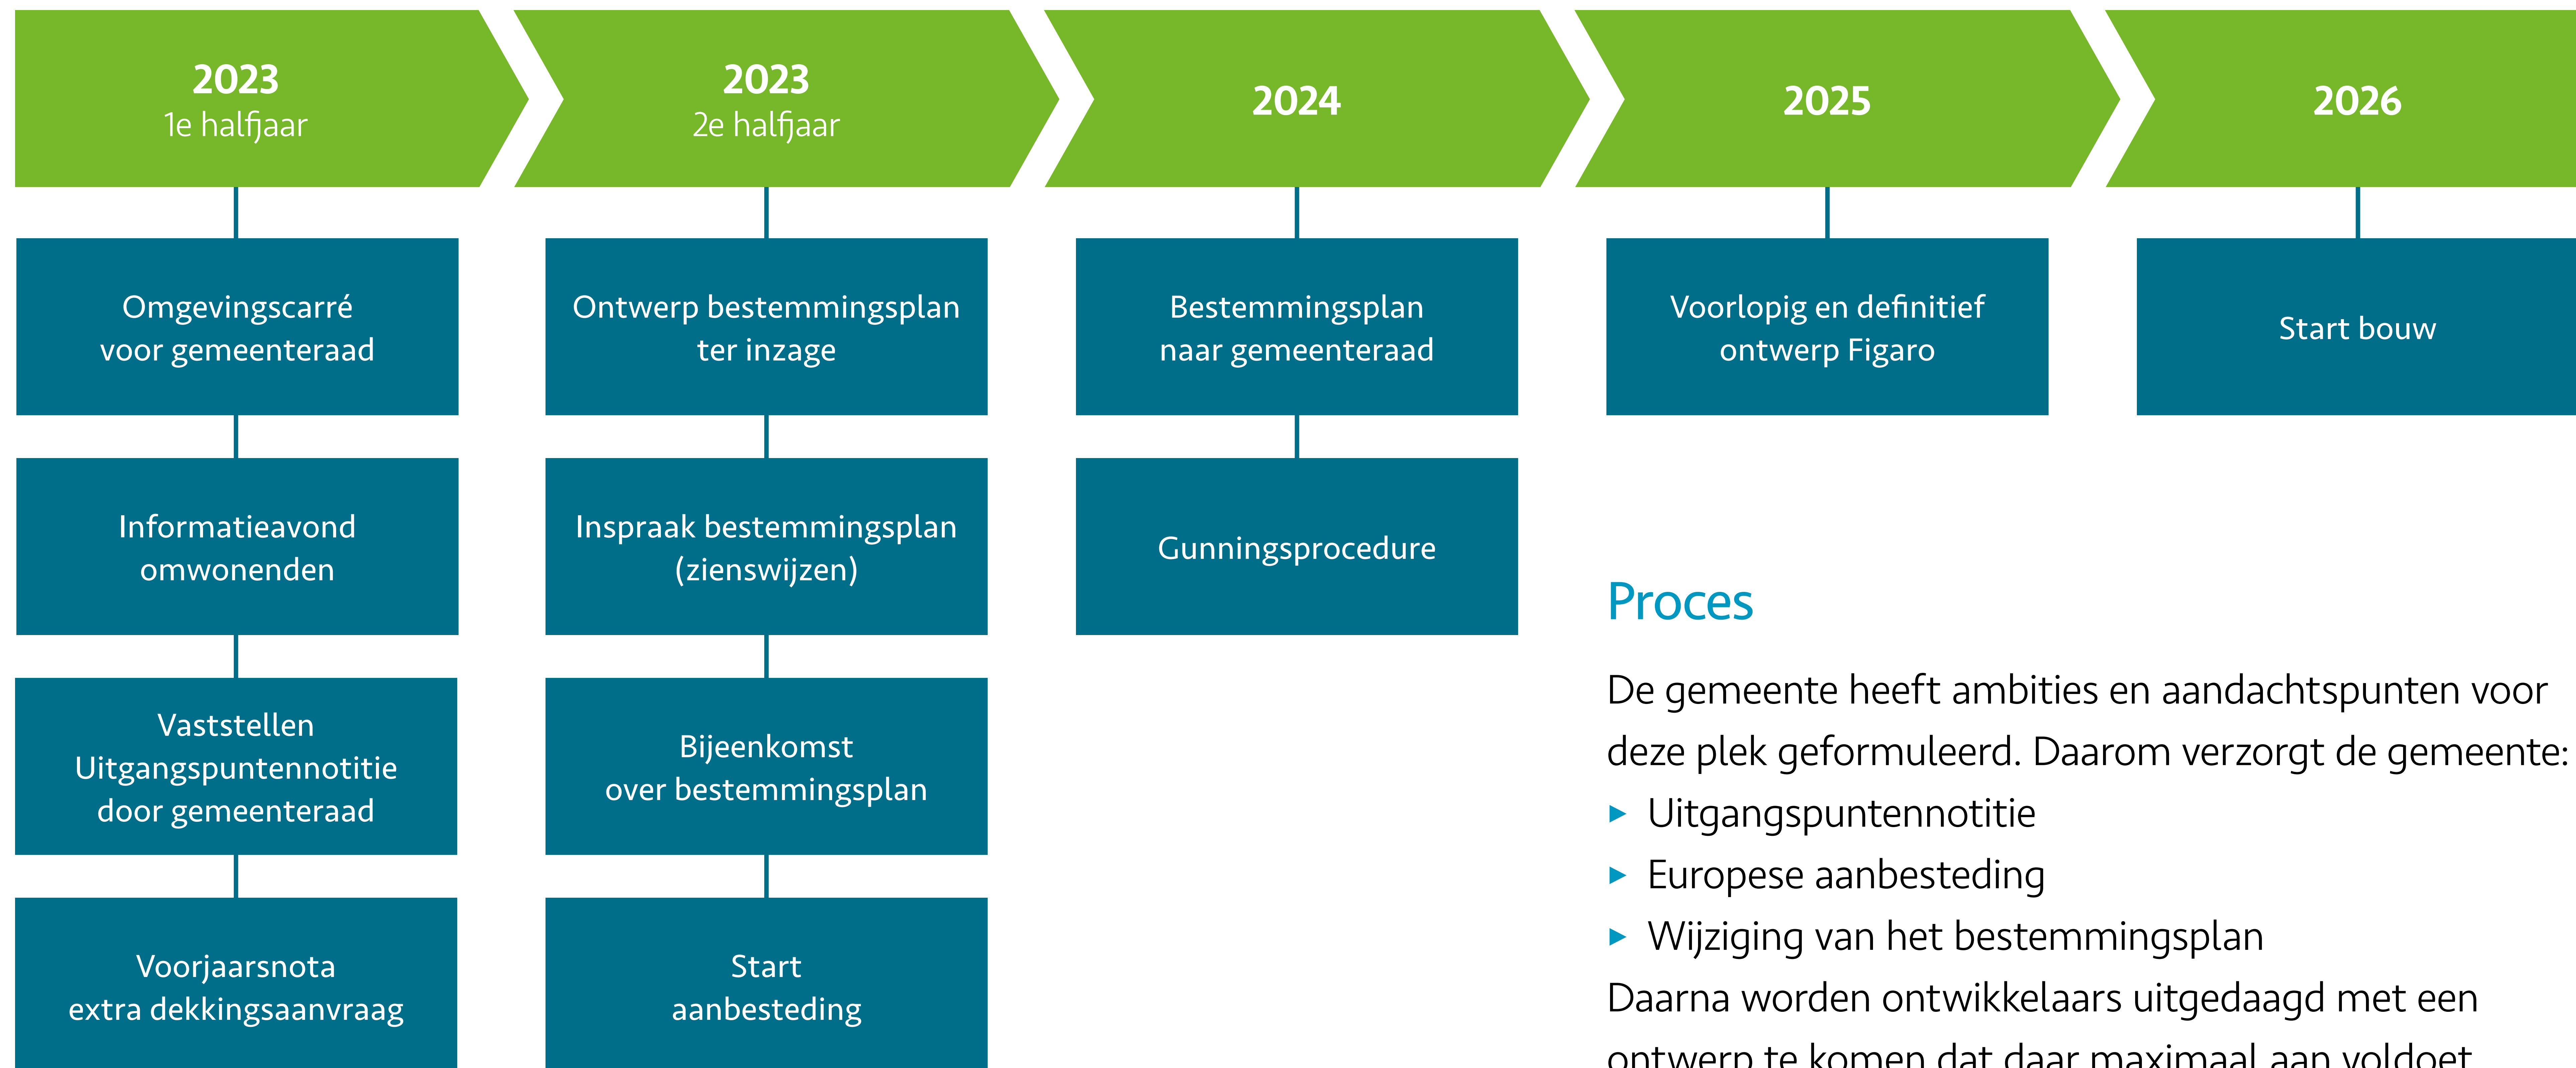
2023
1e halfjaar

Omgevingscarré voor gemeenteraad

Informatieavond omwonenden

Vaststellen Uitgangspuntennotitie door gemeenteraad

Voorjaarsnota extra dekkingsaanvraag

2023
2e halfjaar

Ontwerp bestemmingsplan ter inzage

Inspraak bestemmingsplan (zienswijzen)

Bijeenkomst over bestemmingsplan

Start aanbesteding

2024

Bestemmingsplan naar gemeenteraad

Gunningsprocedure

2025

Voorlopig en definitief ontwerp Figaro

2026

Start bouw

Proces

De gemeente heeft ambities en aandachtspunten voor deze plek geformuleerd. Daarom verzorgt de gemeente:
▸ Uitgangspuntennotitie
▸ Europese aanbesteding
▸ Wijziging van het bestemmingsplan
Daarna worden ontwikkelaars uitgedaagd met een ontwerp te komen dat daar maximaal aan voldoet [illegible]